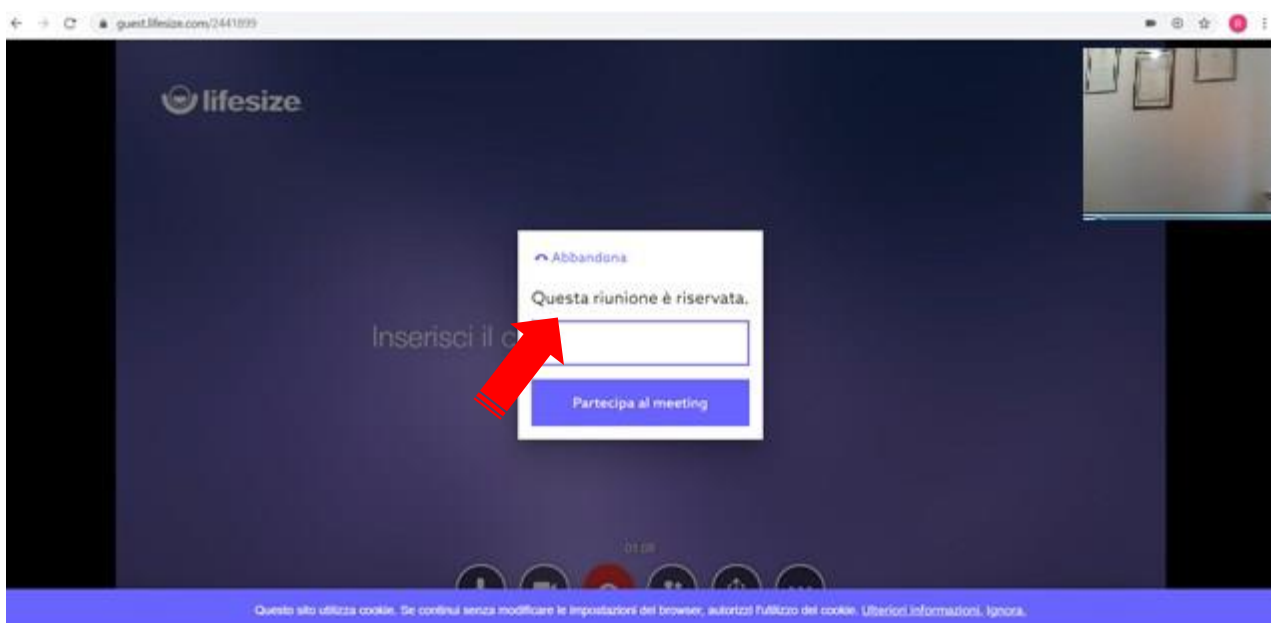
guest.lifesize.com/2441899

lifesize

Abbandona

Questa riunione è riservata.

Inserisci il c

Partecipa al meeting

01:08

Questo sito utilizza cookie. Se continui senza modificare le impostazioni del browser, autorizzi l'utilizzo dei cookie. Ulteriori informazioni. Ignora.